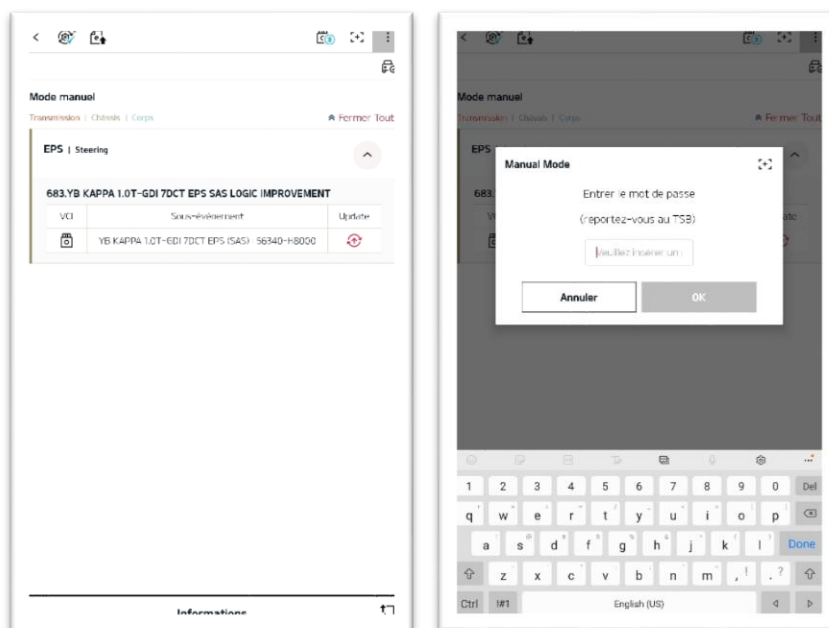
Mode manuel

Transmission | Châssis | Corps

Fermer Tout

EPS | Steering

683.YB KAPPA 1.0T-GDI 7DCT EPS SAS LOGIC IMPROVEMENT

| VCI | Sous-événement | Update |
|---|---|---|
| | YB KAPPA 1.0T-GDI 7DCT EPS (SAS) 56340-H8000 | |

Informations

Mode manuel

Transmission | Châssis | Corps

Fermer Tout

EPS

683.

Manual Mode

Entrer le mot de passe

(reportez-vous au TSB)

Veuillez insérer un

Annuler

OK

1 2 3 4 5 6 7 8 9 0 Del

q w e r t y u i o p

a s d f g h j k l Done

z x c v b n m , . ?

Ctrl !#1 English (US)